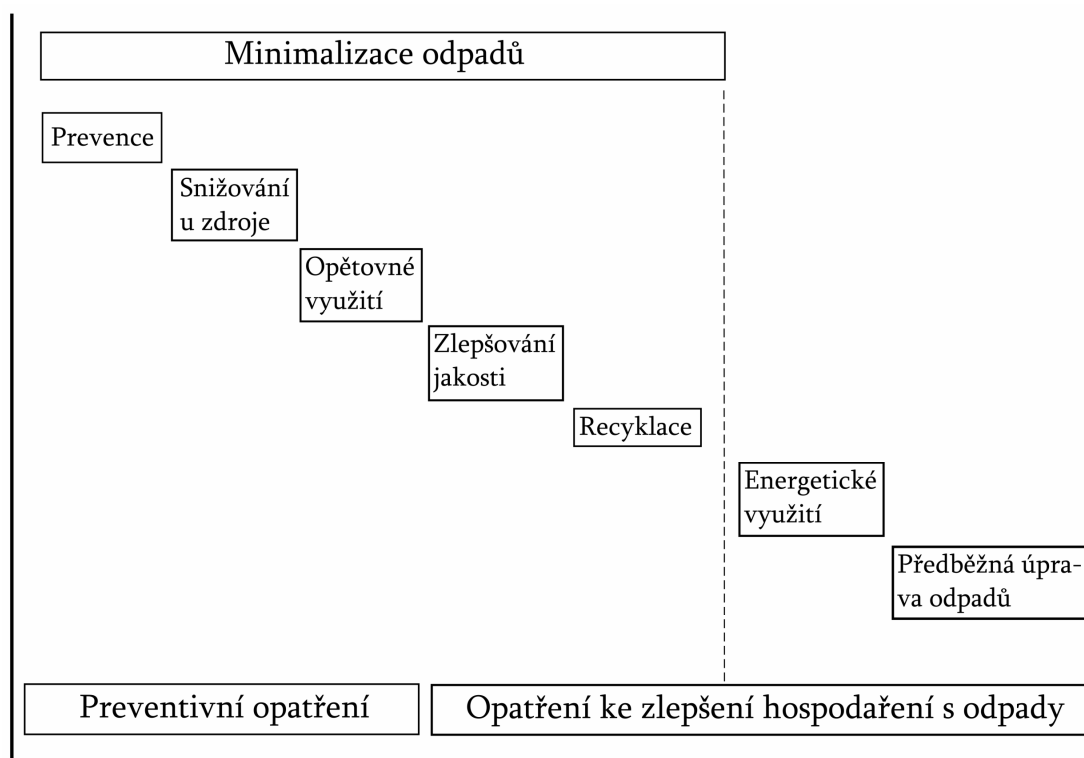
Minimalizace odpadů

Prevence

Snižování u zdroje

Opětovné využití

Zlepšování jakosti

Recyklace

Energetické využití

Předběžná úprava odpadů

Preventivní opatření

Opatření ke zlepšení hospodaření s odpady